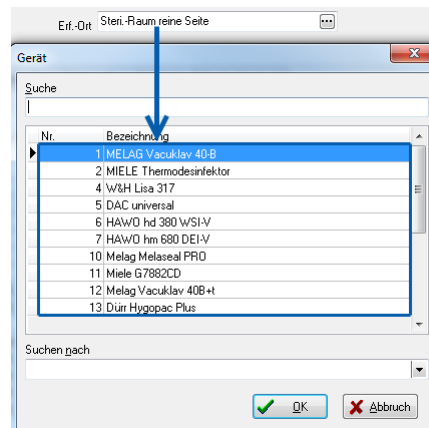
Erf.-Ort Steri.-Raum reine Seite

Gerät

Suche

| Nr. | Bezeichnung |
|---|---|
| 1 | MELAG Vacuklav 40-B |
| 2 | MIELE Thermodesinfektor |
| 4 | W&H Lisa 317 |
| 5 | DAC universal |
| 6 | HAWO hd 380 WSI-V |
| 7 | HAWO hm 680 DEI-V |
| 10 | Melag Melaseal PRO |
| 11 | Miele G7882CD |
| 12 | Melag Vacuklav 40B+t |
| 13 | Dürr Hygopac Plus |

Suchen nach

OK

Abbruch